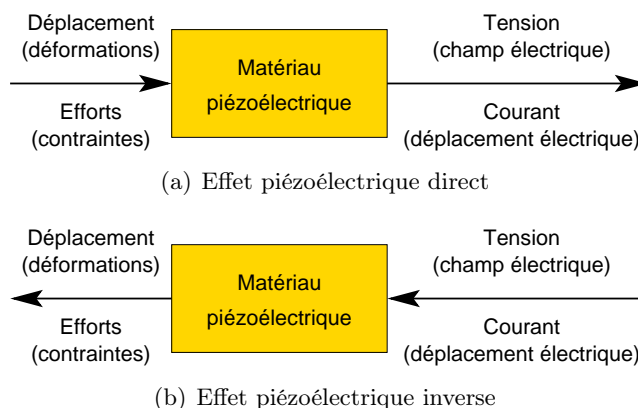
Déplacement
(déformations)

Efforts
(contraintes)

Matériau
piézoélectrique

Tension
(champ électrique)

Courant
(déplacement électrique)

(a) Effet piézoélectrique direct

Déplacement
(déformations)

Efforts
(contraintes)

Matériau
piézoélectrique

Tension
(champ électrique)

Courant
(déplacement électrique)

(b) Effet piézoélectrique inverse